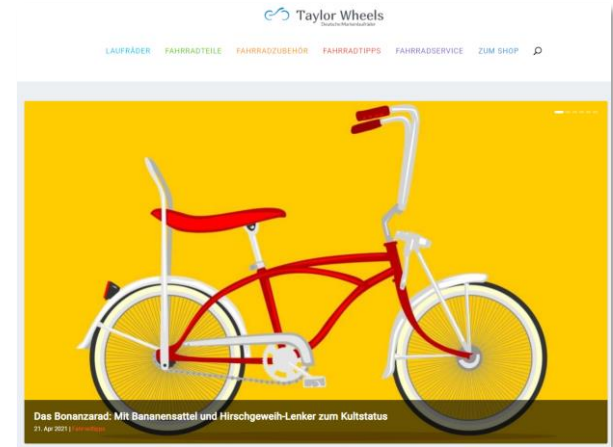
Taylor Wheels
Deutsche Markenlaufräder

LAUFRÄDER FAHRRADTEILE FAHRRADZUBEHÖR FAHRRADTIPPS FAHRRADSERVICE ZUM SHOP

Das Bonanzarad: Mit Bananensattel und Hirschgeweih-Lenker zum Kultstatus
21. Apr 2021 | Fahrradtipps